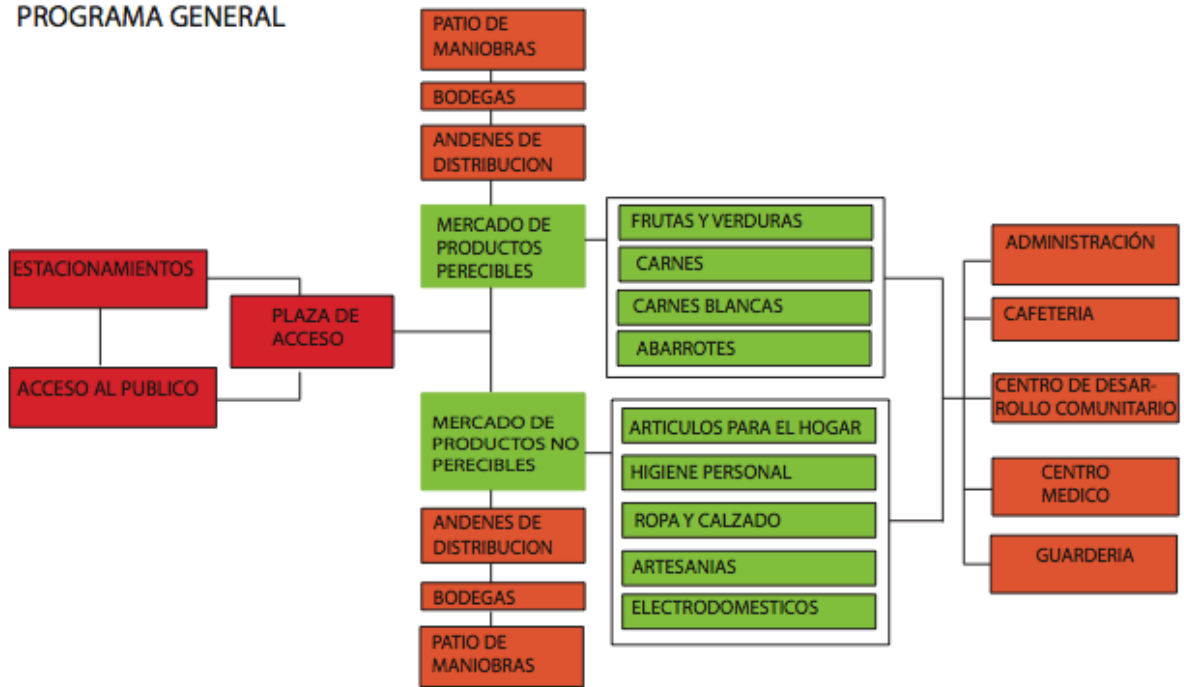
PROGRAMA GENERAL

PATIO DE MANIOBRAS

BODEGAS

ANDENES DE DISTRIBUCION

ESTACIONAMIENTOS

PLAZA DE ACCESO

ACCESO AL PUBLICO

MERCADO DE PRODUCTOS PERECIBLES

FRUTAS Y VERDURAS

CARNES

CARNES BLANCAS

ABARROTES

MERCADO DE PRODUCTOS NO PERECIBLES

ARTICULOS PARA EL HOGAR

HIGIENE PERSONAL

ROPA Y CALZADO

ARTESANIAS

ELECTRODOMESTICOS

ANDENES DE DISTRIBUCION

BODEGAS

PATIO DE MANIOBRAS

ADMINISTRACIÓN

CAFETERIA

CENTRO DE DESARROLLO COMUNITARIO

CENTRO MEDICO

GUARDERIA